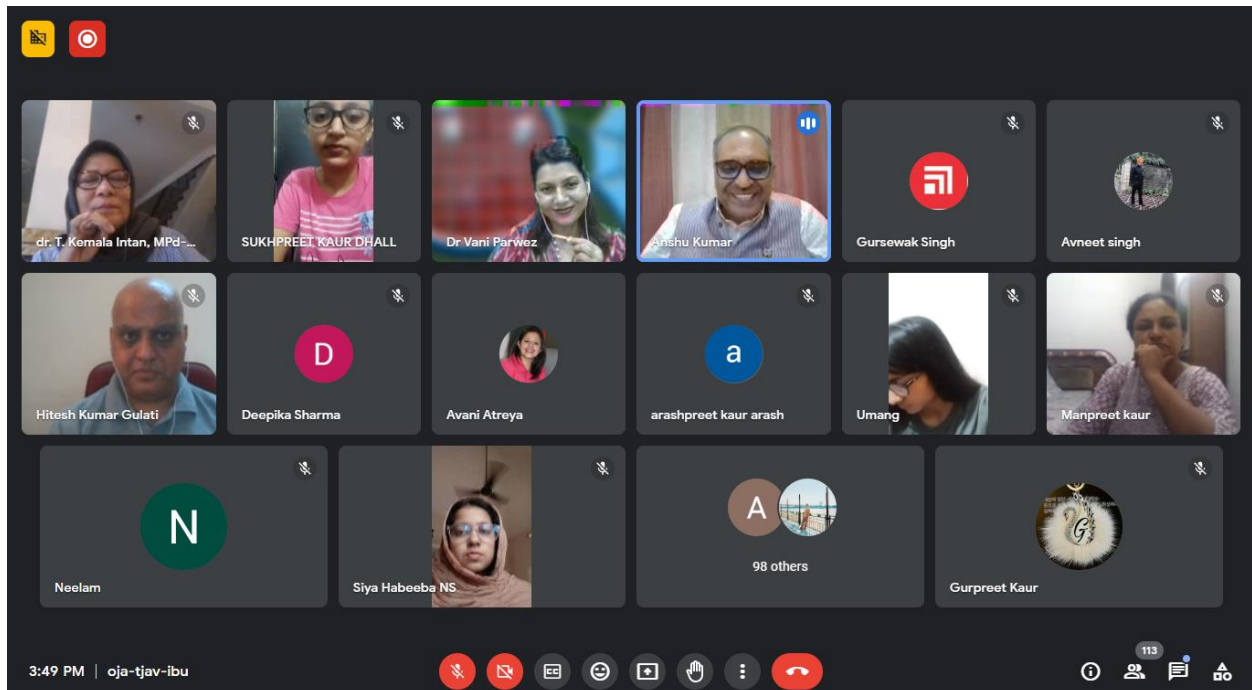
dr. T. Kemala Intan, MPd-...
SUKHPREET KAUR DHALL
Dr Vani Parwez
Anshu Kumar
Gursewak Singh
Avneet singh
Hitesh Kumar Gulati
D
Deepika Sharma
Avani Atreya
a
arashpreet kaur arash
Umang
Manpreet kaur
N
Neelam
Siya Habeeba NS
A
98 others
G
Gurpreet Kaur
3:49 PM | oja-tjav-ibu
113